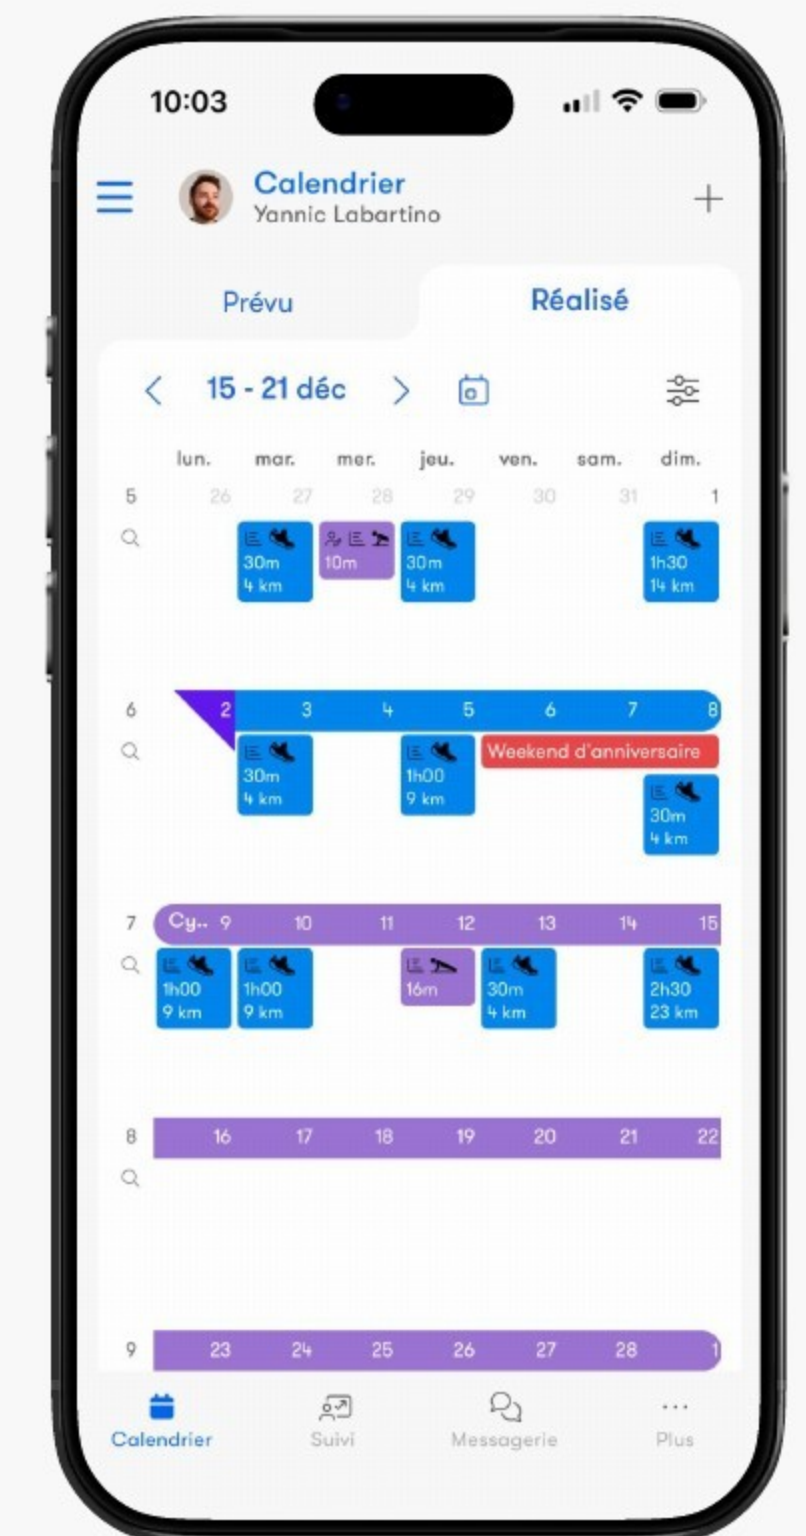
10:03

Calendrier
Yannic Labartino

+

Prévu

Réalisé

<
15 - 21 déc
>

| | lun. | mar. | mer. | jeu. | ven. | sam. | dim. |
|---|---|---|---|---|---|---|---|
| 5 | 26 | 27 | 28 | 29 | 30 | 31 | 1 |
| | | 30m 4 km | 10m | 30m 4 km | | | 1h30 14 km |
| 6 | 2 | 3 | 4 | 5 | 6 | 7 | 8 |
| | | 30m 4 km | | 1h00 9 km | Weekend d'anniversaire | | 30m 4 km |
| 7 | Cy.. 9 | 10 | 11 | 12 | 13 | 14 | 15 |
| | 1h00 9 km | 1h00 9 km | | 16m | 30m 4 km | | 2h30 23 km |
| 8 | 16 | 17 | 18 | 19 | 20 | 21 | 22 |
| 9 | 23 | 24 | 25 | 26 | 27 | 28 | 1 |

Calendrier
Suivi
Messagerie
Plus